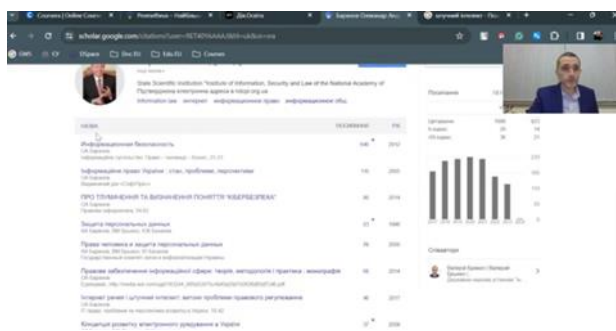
Coursera | Online Cours × | PromoNews - Найбільш × | Дія.Освіта × | Баранов Олександр Ан × | штучний інтелект - Пош ×

scholar.google.com/citations?user=...

State Scientific Institution "Institute of Information, Security and Law of the National Academy of Підтверджена електронна адреса в ndipi.org.ua
Information law інтернет информационное право информационное общ

НАЗВА | ЦИТУЄТЬСЯ | РІК

Информационная безопасность | 100 | 2012

Інформаційне право України : стан, проблеми, перспективи | 110 | 2005

ПРО ТЛУМАЧЕННЯ ТА ВИЗНАЧЕННЯ ПОНЯТТЯ "КІБЕРБЕЗПЕКА" | 46 | 2014

Защита персональных данных | 43 | 1998

Права человека и защита персональных данных | 35 | 2000

Правове забезпечення інформаційної сфери: теорія, методологія і практика : монографія | 38 | 2014

Інтернет речей і штучний інтелект: витоки проблеми правового регулювання | 36 | 2017

Концепція розвитку електронного урядування в Україні | 37 | 2005

Посилання

Цитування | 1046 | 623
h-індекс | 21 | 14
i10-індекс | 36 | 21

Співавтори